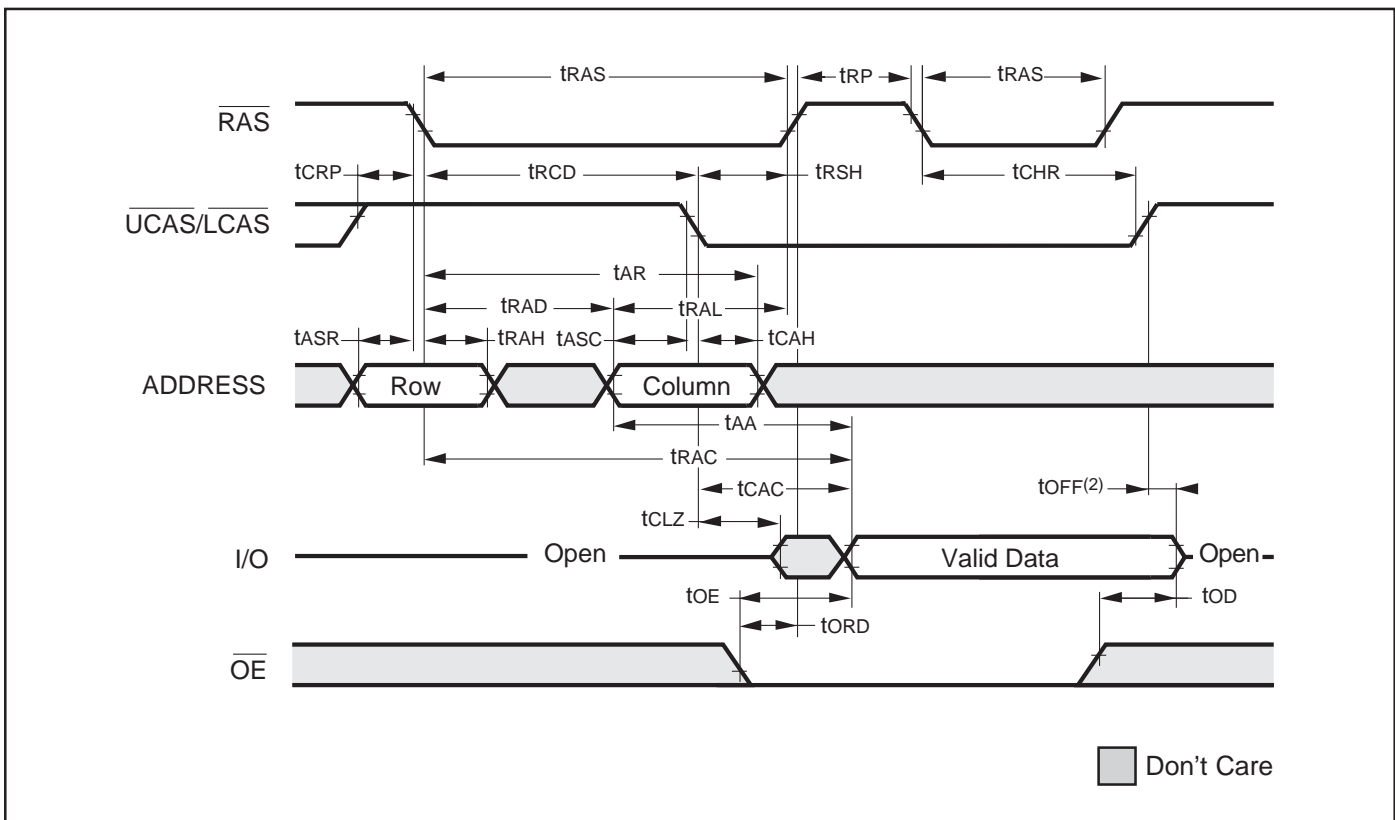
tRAS
tRP
tRAS
$\overline{RAS}$
tCRP
tRCD
tRSH
tCHR
$\overline{UCAS}/\overline{LCAS}$
tAR
tRAD
tRAL
tASR
tRAH
tASC
tCAH
ADDRESS
Row
Column
tAA
tRAC
tCAC
tOFF$^{(2)}$
tCLZ
I/O
Open
Valid Data
Open
tOE
tOD
tORD
$\overline{OE}$
Don’t Care